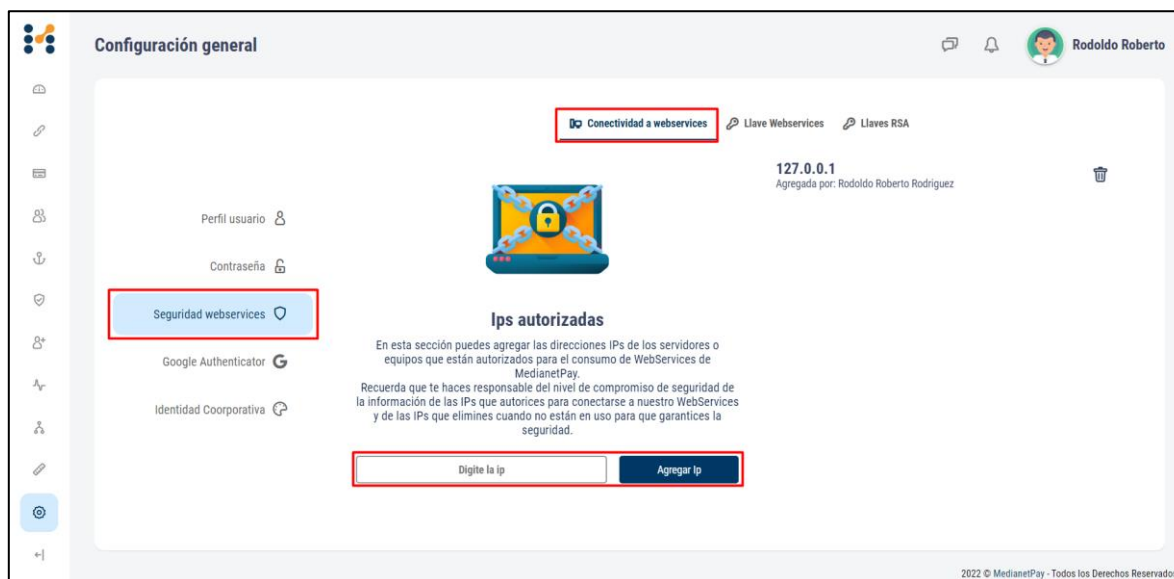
Configuración general

Rodoldo Roberto

Conectividad a webservices
Llave Webservices
Llaves RSA

127.0.0.1
Agregada por: Rodoldo Roberto Rodriguez

Perfil usuario
Contraseña
Seguridad webservices
Google Authenticator
Identidad Coorporativa

Ips autorizadas

En esta sección puedes agregar las direcciones IPs de los servidores o equipos que están autorizados para el consumo de WebServices de MedianetPay.
Recuerda que te haces responsable del nivel de compromiso de seguridad de la información de las IPs que autorices para conectarse a nuestro WebServices y de las IPs que elimines cuando no están en uso para que garantices la seguridad.

Digite la ip
Agregar Ip

2022 © MedianetPay - Todos los Derechos Reservados